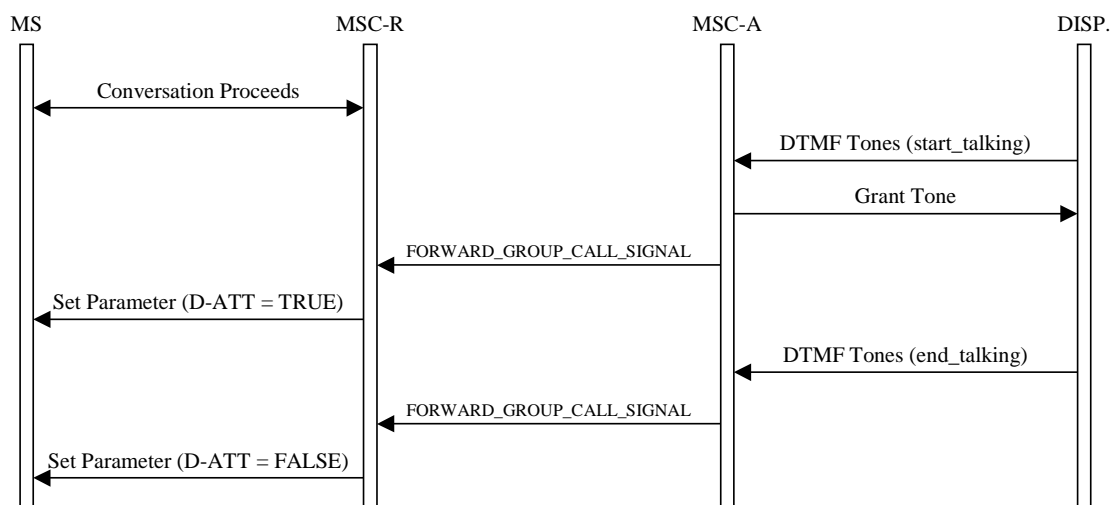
MS

MSC-R

MSC-A

DISP.

Conversation Proceeds

DTMF Tones (start_talking)

Grant Tone

FORWARD_GROUP_CALL_SIGNAL

Set Parameter (D-ATT = TRUE)

DTMF Tones (end_talking)

FORWARD_GROUP_CALL_SIGNAL

Set Parameter (D-ATT = FALSE)